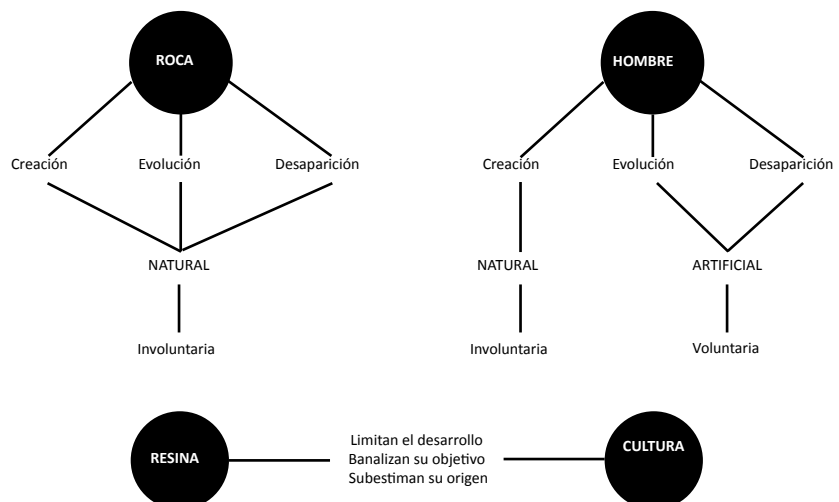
ROCA

Creación Evolución Desaparición

NATURAL

Involuntaria

HOMBRE

Creación Evolución Desaparición

NATURAL

Involuntaria

ARTIFICIAL

Voluntaria

RESINA

Limitan el desarrollo
Banalizan su objetivo
Subestiman su origen

CULTURA